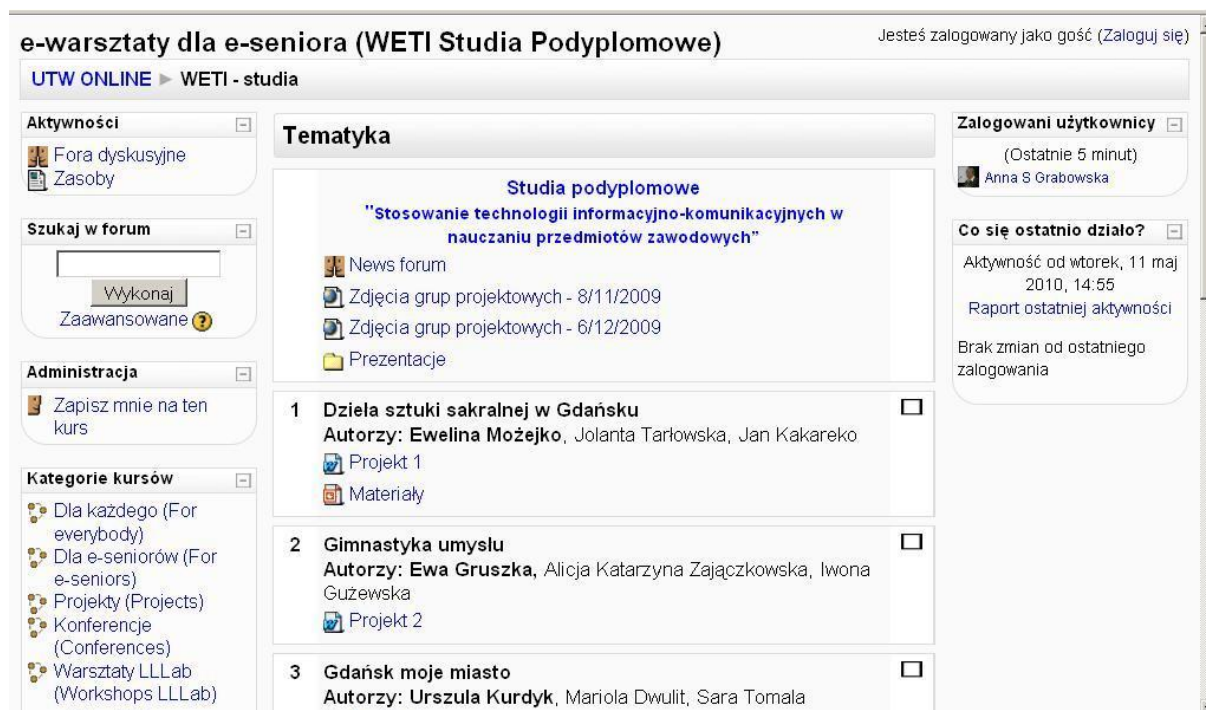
e-warsztaty dla e-seniora (WETI Studia Podyplomowe)

Jesteś zalogowany jako gość (Zaloguj się)

UTW ONLINE ► WETI - studia

Aktywności

Fora dyskusyjne
Zasoby

Szukaj w forum

Wykonaj
Zaawansowane

Administracja

Zapisz mnie na ten kurs

Kategorie kursów

Dla każdego (For everybody)
Dla e-seniorów (For e-seniors)
Projekty (Projects)
Konferencje (Conferences)
Warsztaty LLLab (Workshops LLLab)

Tematyka

Studia podyplomowe
"Stosowanie technologii informacyjno-komunikacyjnych w nauczaniu przedmiotów zawodowych"

News forum
Zdjęcia grup projektowych - 8/11/2009
Zdjęcia grup projektowych - 6/12/2009
Prezentacje

1 Dziela sztuki sakralnej w Gdańsku
Autorzy: Ewelina Możejko, Jolanta Tarłowska, Jan Kakareko
Projekt 1
Materiały

2 Gimnastyka umysłu
Autorzy: Ewa Gruszka, Alicja Katarzyna Zajączkowska, Iwona Guzewska
Projekt 2

3 Gdańsk moje miasto
Autorzy: Urszula Kurdyk, Mariola Dwulit, Sara Tomala

Zalogowani użytkownicy

(Ostatnie 5 minut)
Anna S Grabowska

Co się ostatnio działo?

Aktywność od wtorek, 11 maj 2010, 14:55
Raport ostatniej aktywności

Brak zmian od ostatniego zalogowania